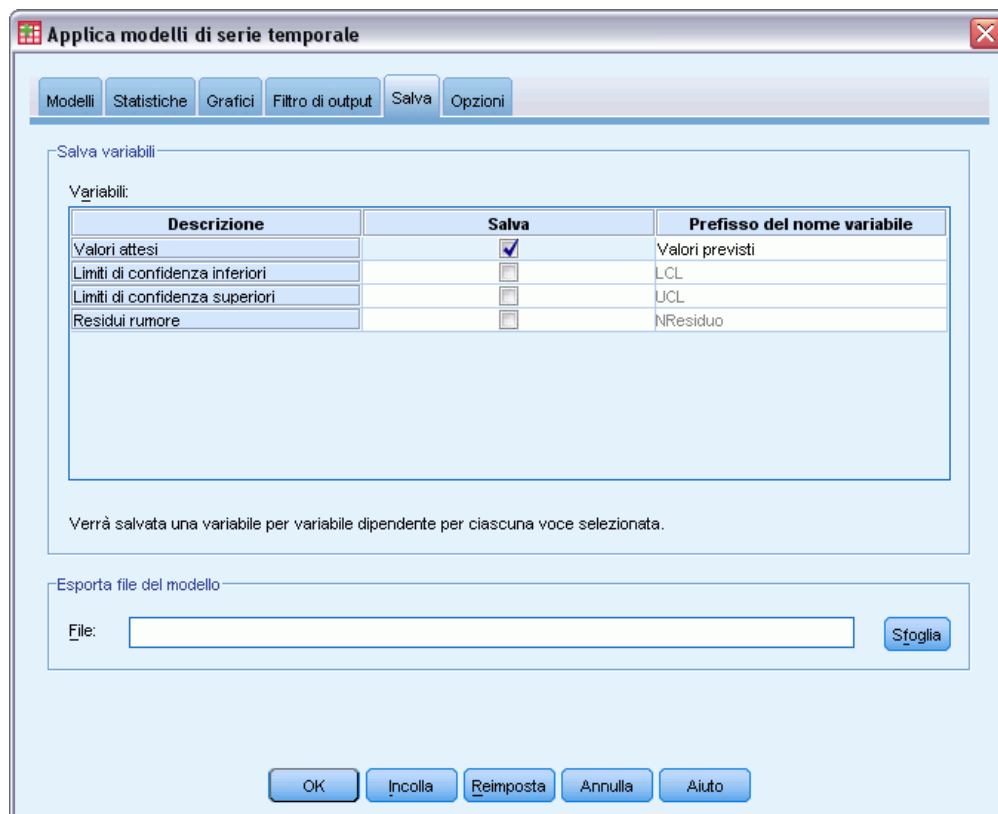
Applica modelli di serie temporale

Modelli | Statistiche | Grafici | Filtro di output | Salva | Opzioni

Salva variabili

Variabili:

| Descrizione | Salva | Prefisso del nome variabile |
|---|---|---|
| Valori attesi | ☑ | Valori previsti |
| Limiti di confidenza inferiori | ☐ | LCL |
| Limiti di confidenza superiori | ☐ | UCL |
| Residui rumore | ☐ | NResiduo |

Verrà salvata una variabile per variabile dipendente per ciascuna voce selezionata.

Esporta file del modello

File:

Sfoglia

OK | Incolla | Reimposta | Annulla | Aiuto